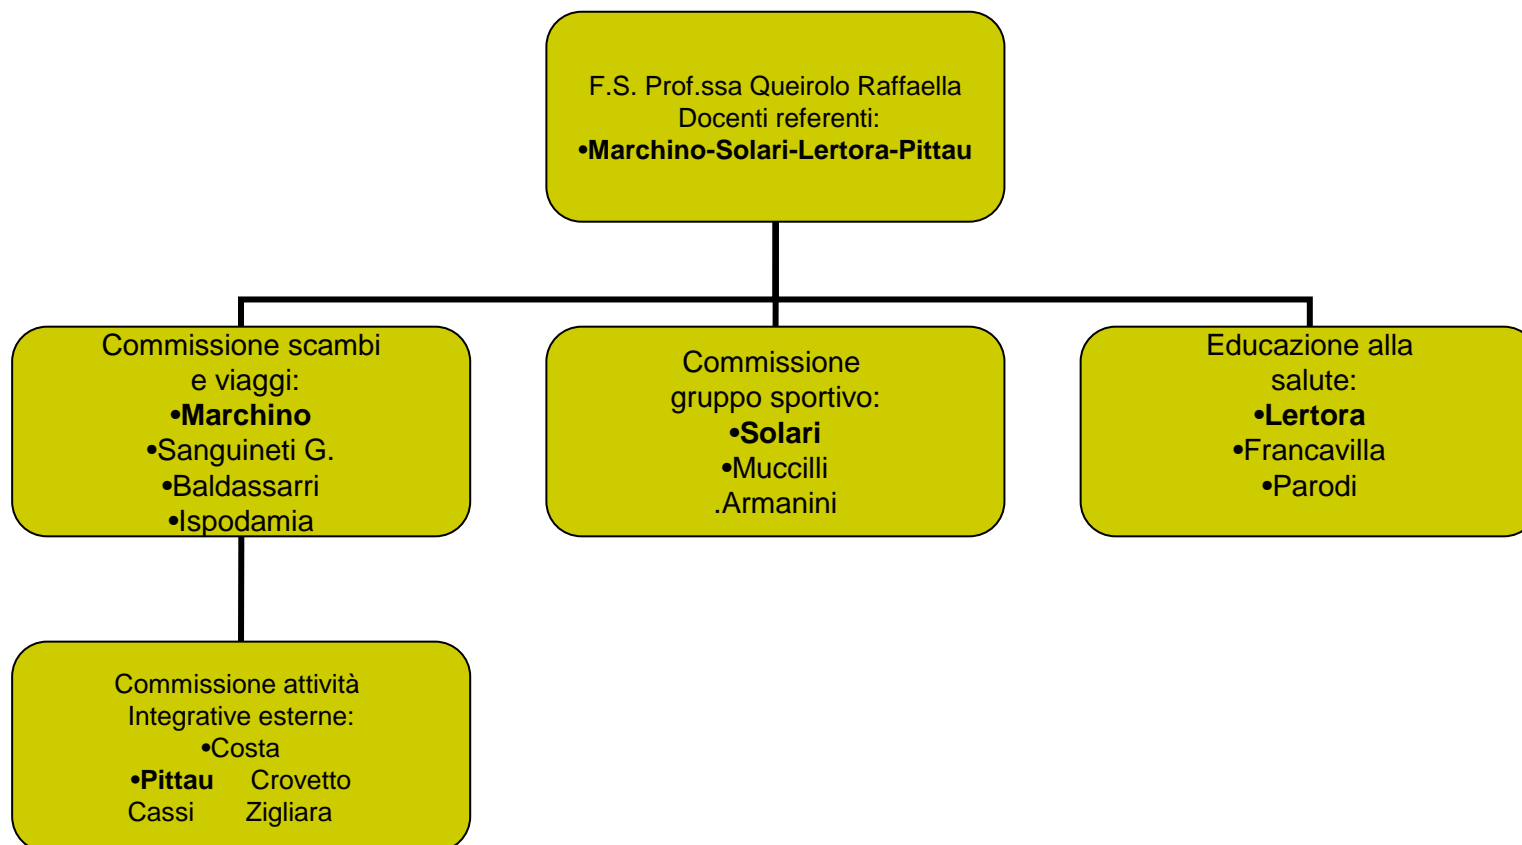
F.S. Prof.ssa Queirolo Raffaella
Docenti referenti:
•Marchino-Solari-Lertora-Pittau

Commissione scambi e viaggi:
•Marchino
•Sanguineti G.
•Baldassarri
•Ispodamia

Commissione gruppo sportivo:
•Solari
•Muccilli
.Armanini

Educazione alla salute:
•Lertora
•Francavilla
•Parodi

Commissione attività Integrative esterne:
•Costa
•Pittau Crovetto
Cassi Zigliara